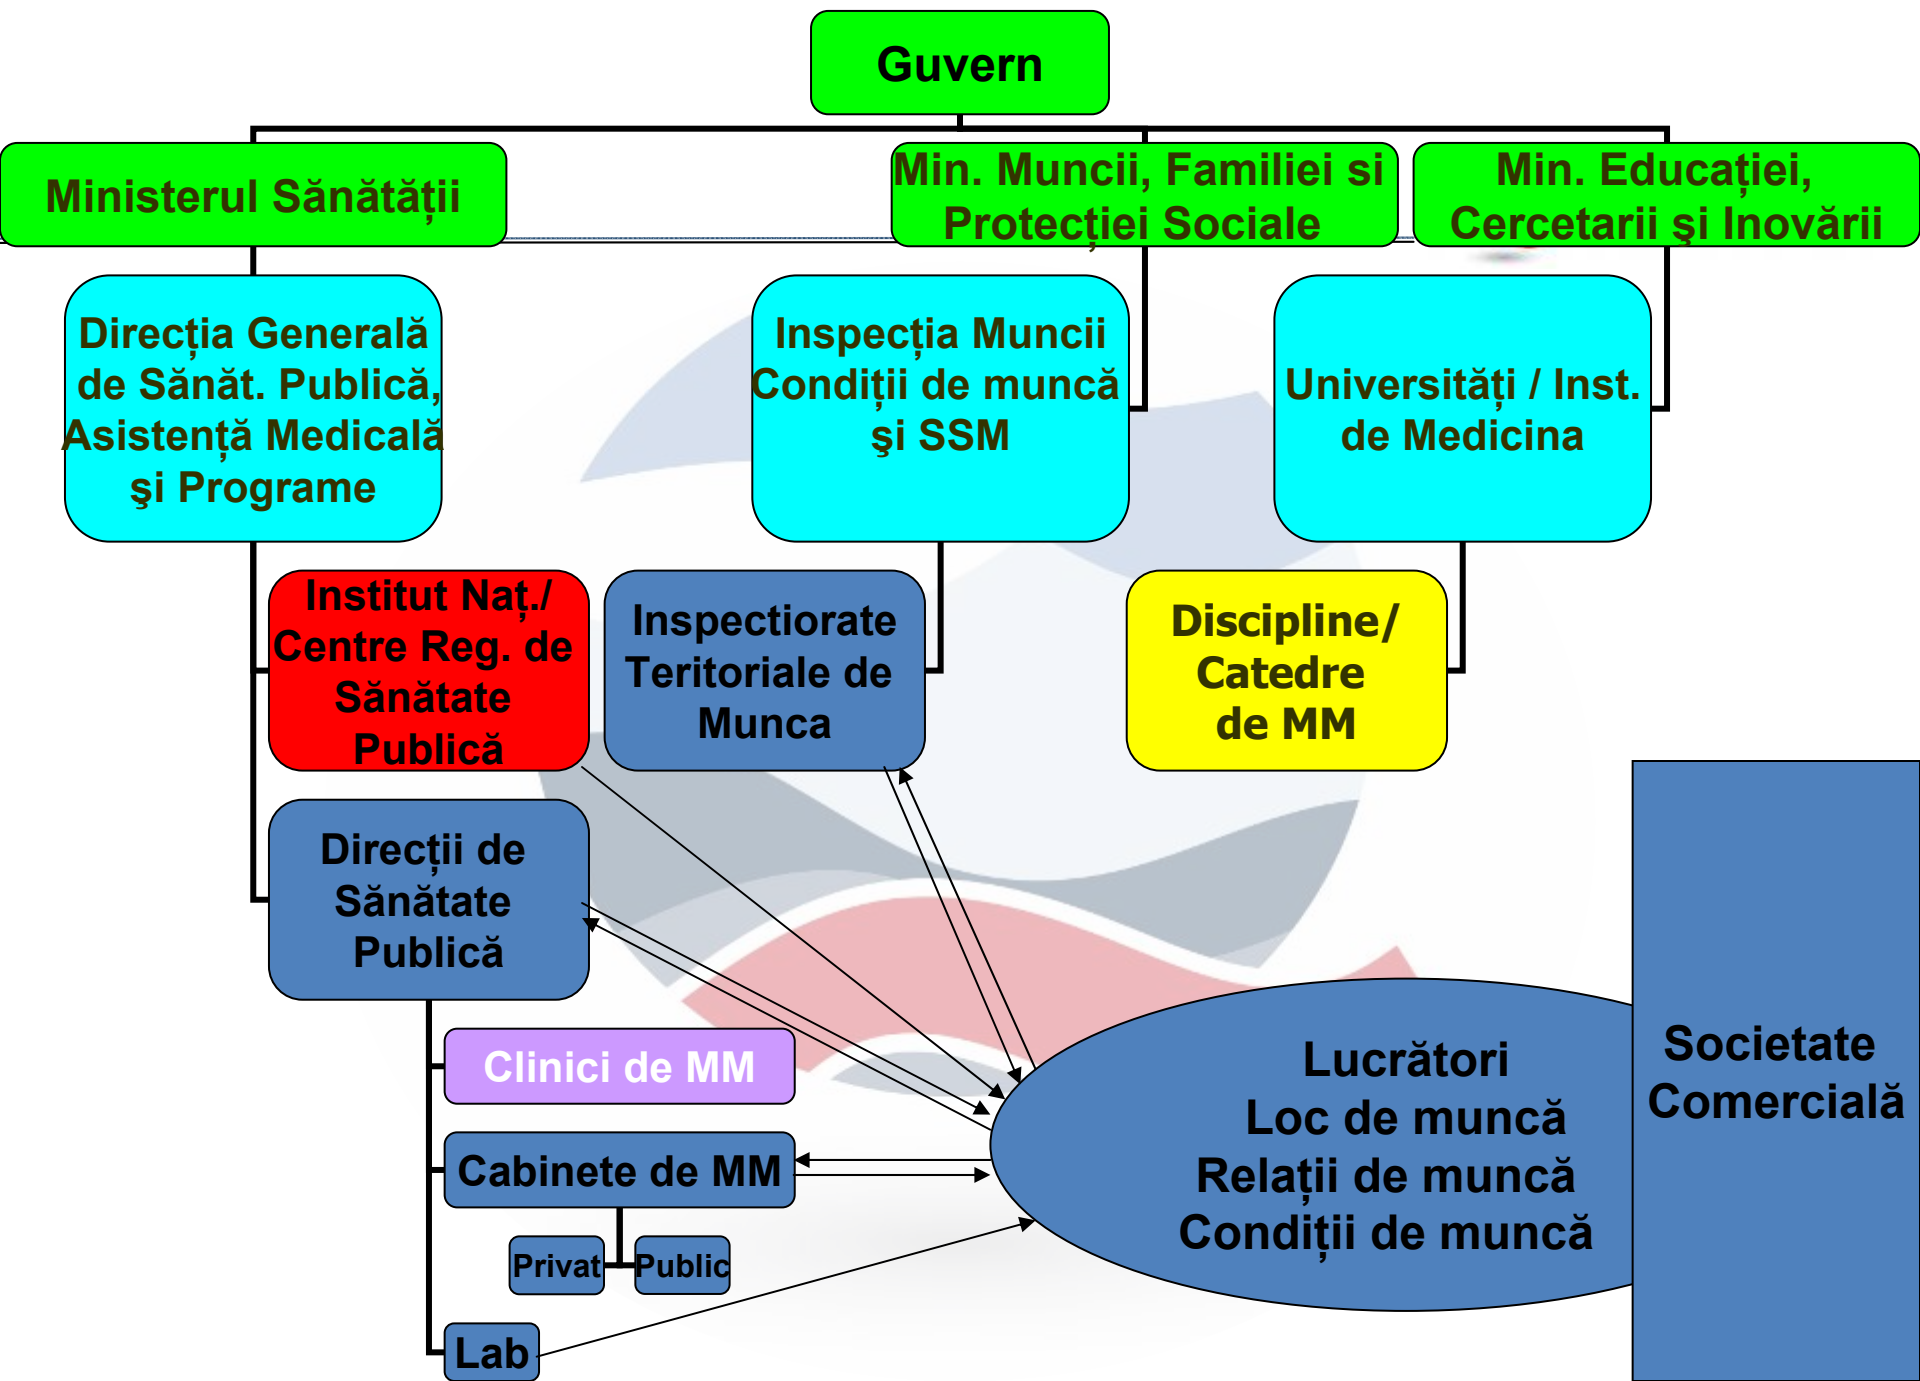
Guvern

Ministerul Sănătății

Min. Muncii, Familiei si Protecției Sociale

Min. Educației, Cercetarii și Inovării

Direcția Generală de Sănăt. Publică, Asistență Medicală și Programe

Inspecția Muncii Condiții de muncă și SSM

Universități / Inst. de Medicina

Institut Naț./ Centre Reg. de Sănătate Publică

Inspectiorate Teritoriale de Munca

Discipline/ Catedre de MM

Direcții de Sănătate Publică

Societate Comercială

Clinici de MM

Lucrători
Loc de muncă
Relații de muncă
Condiții de muncă

Cabinete de MM

Privat

Public

Lab